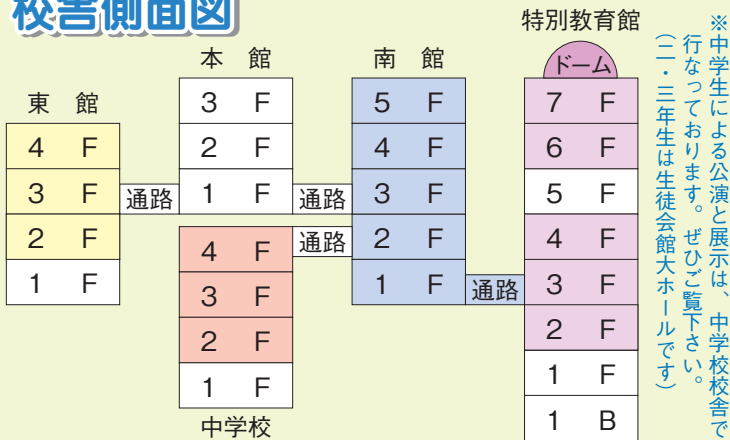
校舎側面図

東　館
4　F
3　F
2　F
1　F

通路

本　館
3　F
2　F
1　F

4　F
3　F
2　F
1　F
中学校

通路

通路

南　館
5　F
4　F
3　F
2　F
1　F

通路

特別教育館
ドーム
7　F
6　F
5　F
4　F
3　F
2　F
1　F
1　B

※中学生による公演と展示は、中学校校舎で行なっております。ぜひご覧下さい。
（二・三年生は生徒会館大ホールです）